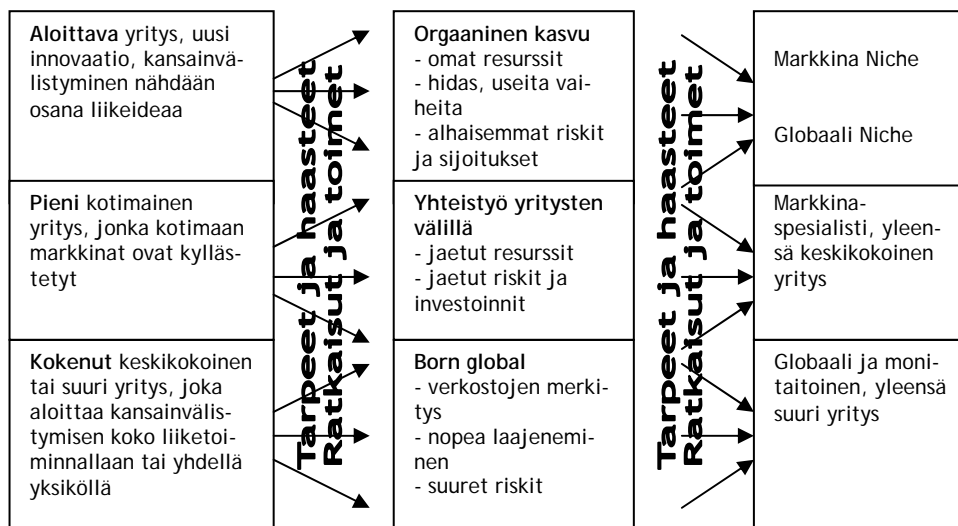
**Aloittava** yritys, uusi innovaatio, kansainvälistyminen nähdään osana liikeideaa

**Pieni** kotimainen yritys, jonka kotimaan markkinat ovat kyllästetyt

**Kokenut** keskikokoinen tai suuri yritys, joka aloittaa kansainvälistymisen koko liiketoiminnallaan tai yhdellä yksiköllä

Tarpeet ja haasteet
Ratkaisut ja toimet

**Orgaaninen kasvu**
- omat resurssit
- hidas, useita vaiheita
- alhaisemmat riskit ja sijoitukset

**Yhteistyö yritysten välillä**
- jaetut resurssit
- jaetut riskit ja investoinnit

**Born global**
- verkostojen merkitys
- nopea laajeneminen
- suuret riskit

Tarpeet ja haasteet
Ratkaisut ja toimet

Markkina Niche

Globaali Niche

Markkinaspesialisti, yleensä keskikokoinen yritys

Globaali ja monitaitoinen, yleensä suuri yritys